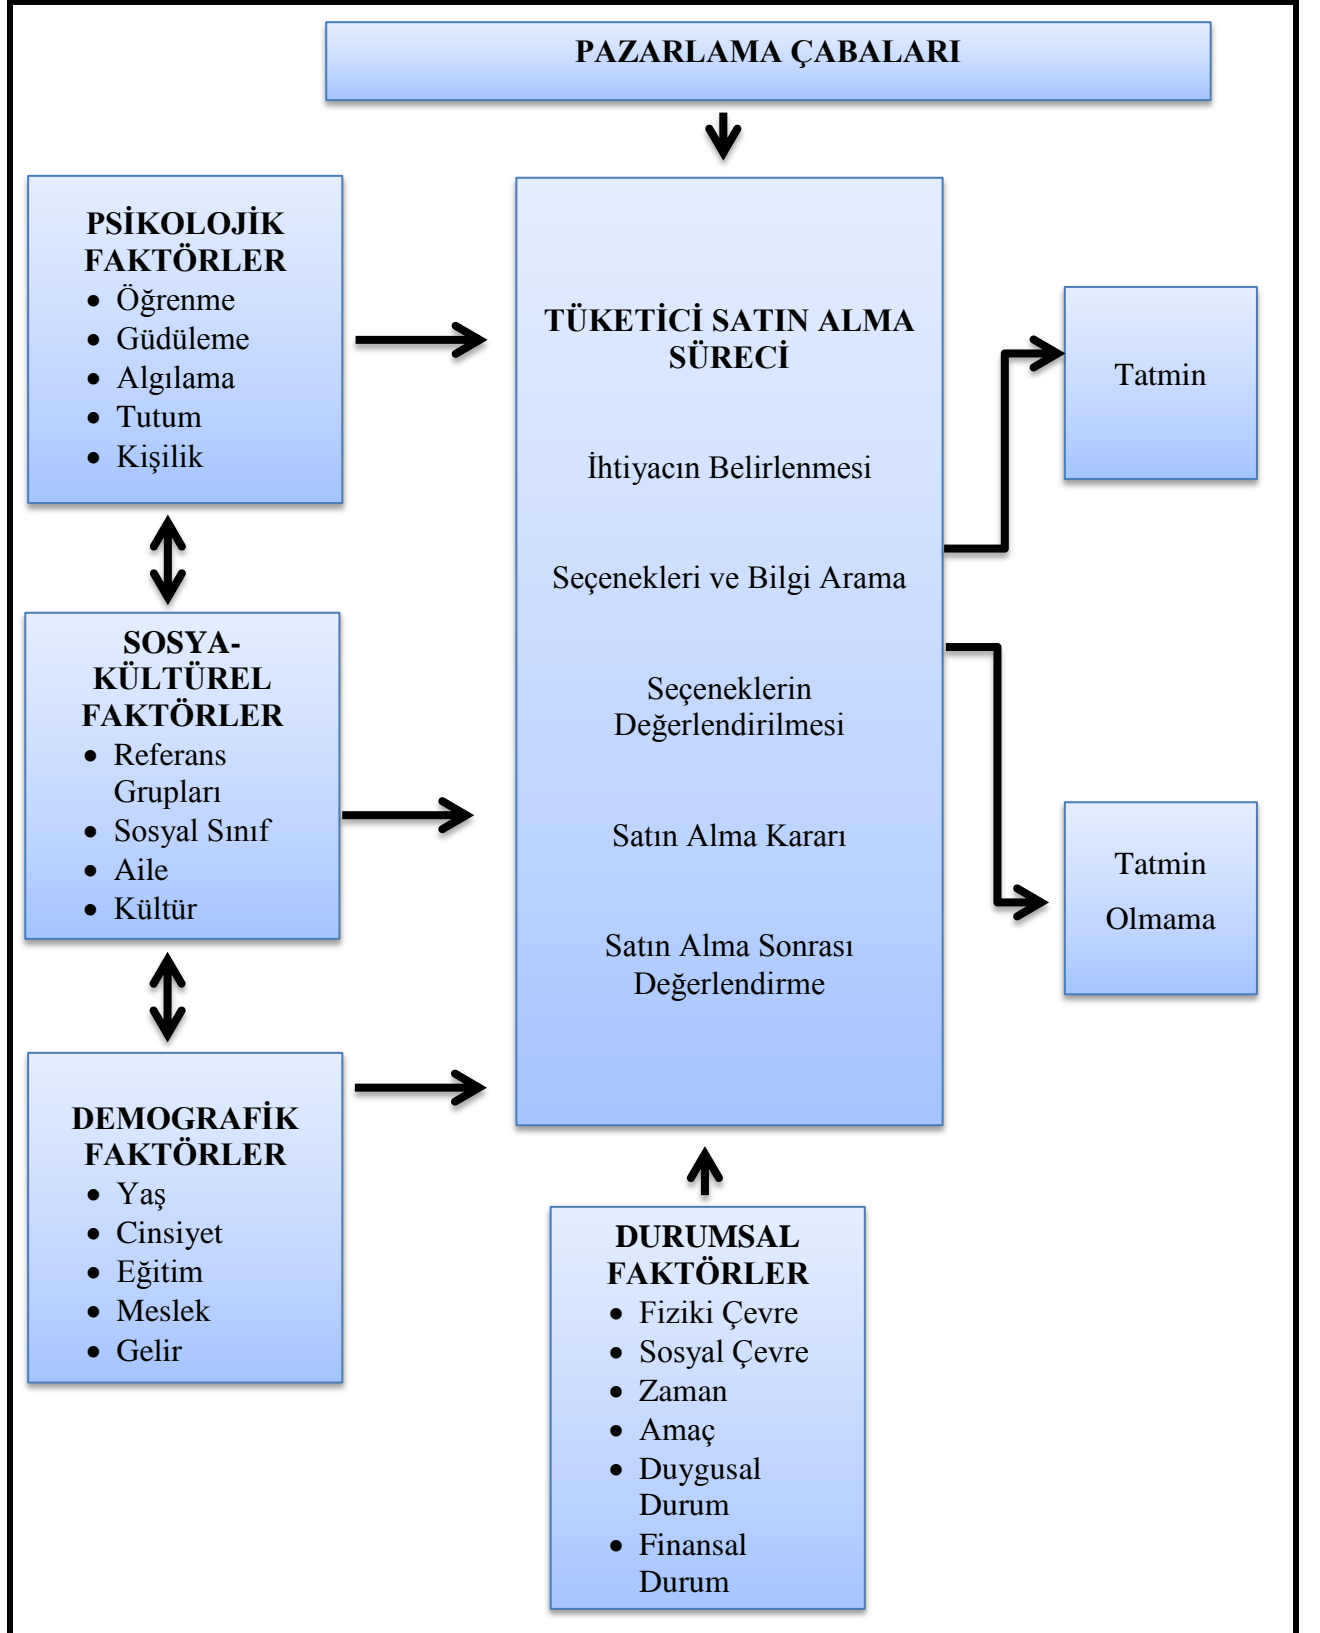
PAZARLAMA ÇABALARI

PSİKOLOJİK FAKTÖRLER
- Öğrenme
- Güdüleme
- Algılama
- Tutum
- Kişilik

TÜKETİCİ SATIN ALMA SÜRECİ

İhtiyacın Belirlenmesi

Seçenekleri ve Bilgi Arama

Seçeneklerin Değerlendirilmesi

Satın Alma Kararı

Satın Alma Sonrası Değerlendirme

Tatmin

Tatmin Olmama

SOSYA-KÜLTÜREL FAKTÖRLER
- Referans Grupları
- Sosyal Sınıf
- Aile
- Kültür

DEMOGRAFİK FAKTÖRLER
- Yaş
- Cinsiyet
- Eğitim
- Meslek
- Gelir

DURUMSAL FAKTÖRLER
- Fiziki Çevre
- Sosyal Çevre
- Zaman
- Amaç
- Duygusal Durum
- Finansal Durum